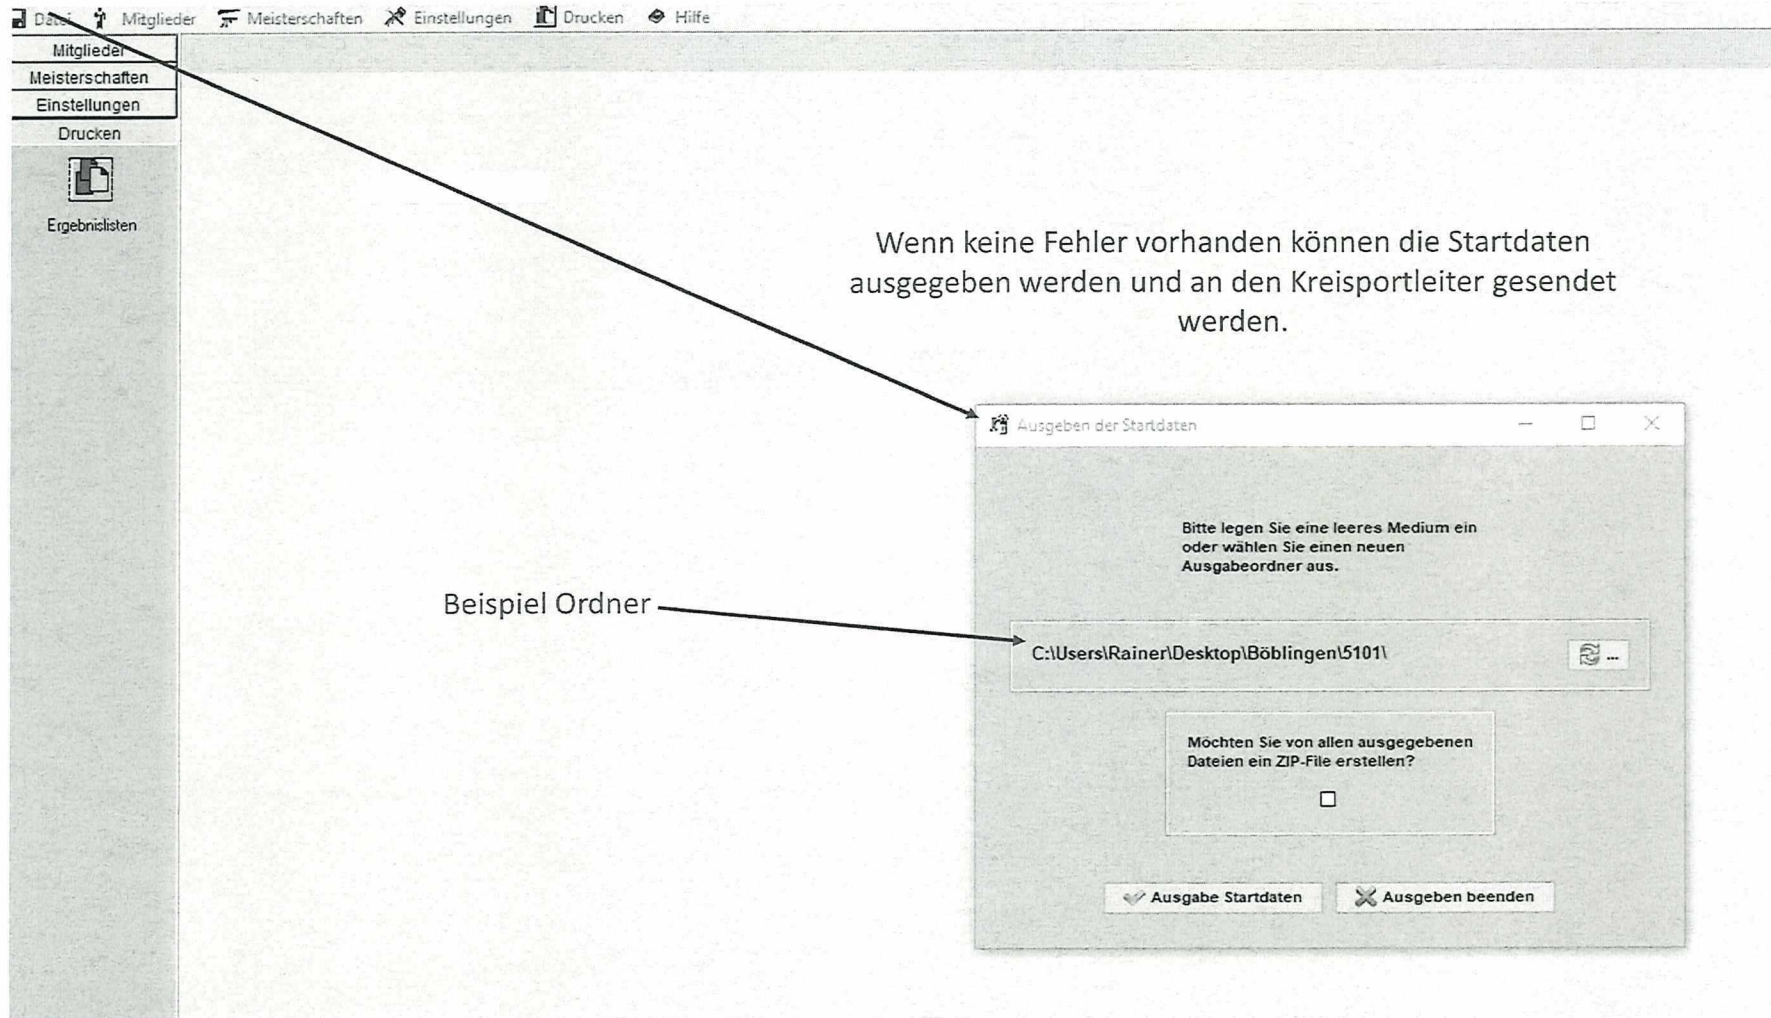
Datei Mitglieder Meisterschaften Einstellungen Drucken Hilfe

Mitglieder
Meisterschaften
Einstellungen
Drucken

Ergebnislisten

Wenn keine Fehler vorhanden können die Startdaten ausgegeben werden und an den Kreisportleiter gesendet werden.

Ausgeben der Startdaten

Bitte legen Sie eine leeres Medium ein oder wählen Sie einen neuen Ausgabeordner aus.

Beispiel Ordner

C:\Users\Rainer\Desktop\Böblingen\5101\

...

Möchten Sie von allen ausgegebenen Dateien ein ZIP-File erstellen?

Ausgabe Startdaten
Ausgeben beenden